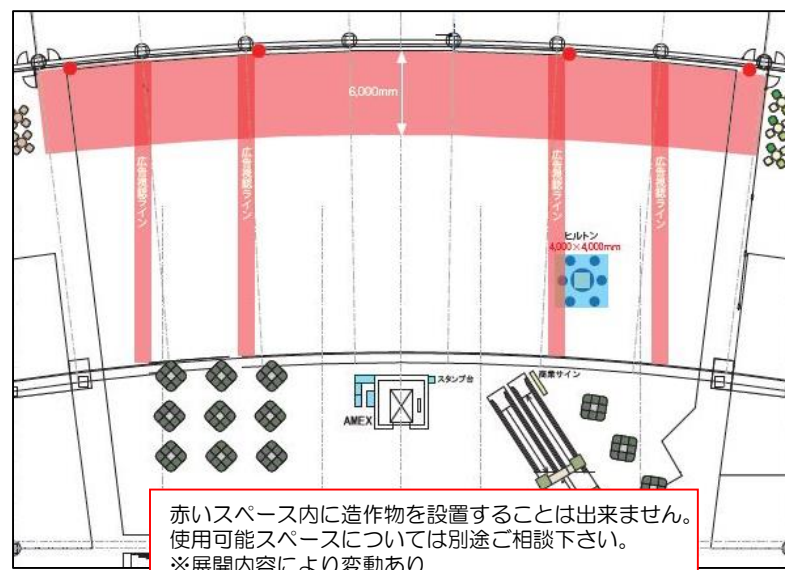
6,000mm

広告掲載ライン

広告掲載ライン

広告掲載ライン

広告掲載ライン

ヒルトン
4,000×4,000mm

スタンプ台

AMEX

案内サイン

赤いスペース内に造作物を設置することは出来ません。
使用可能スペースについては別途ご相談下さい。
※展開内容により変動あり